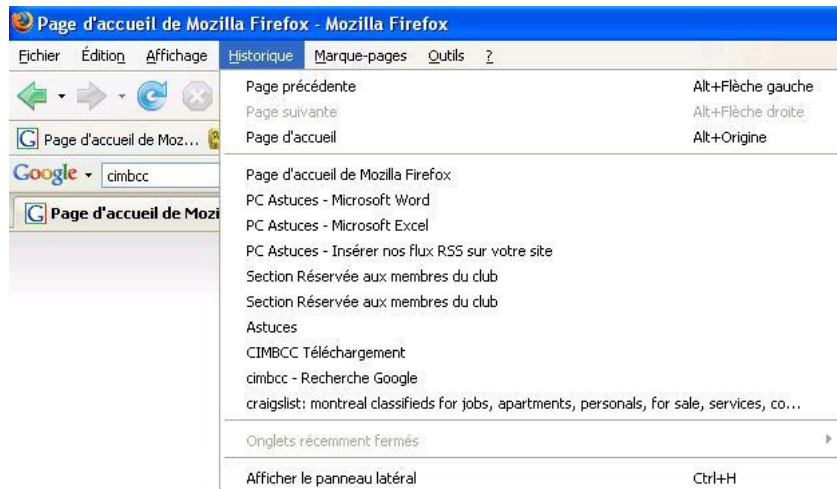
Page d'accueil de Mozilla Firefox - Mozilla Firefox

Fichier Édition Affichage Historique Marque-pages Outils ?

Page d'accueil de Moz...

Google cimbcc

Page d'accueil de Mozi

| | |
|---|---|
| Page précédente | Alt+Flèche gauche |
| Page suivante | Alt+Flèche droite |
| Page d'accueil | Alt+Origine |

Page d'accueil de Mozilla Firefox
PC Astuces - Microsoft Word
PC Astuces - Microsoft Excel
PC Astuces - Insérer nos flux RSS sur votre site
Section Réservée aux membres du club
Section Réservée aux membres du club
Astuces
CIMBCC Téléchargement
cimbcc - Recherche Google
craigslist: montreal classifieds for jobs, apartments, personals, for sale, services, co...

Onglets récemment fermés

| | |
|---|---|
| Afficher le panneau latéral | Ctrl+H |